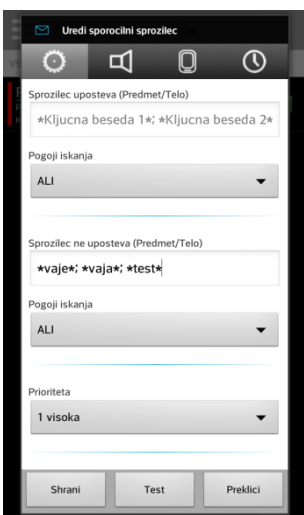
Uredi sporocilni sprozilec

Sprozilec uposteva (Predmet/Telo)

*Kljucna beseda 1*; *Kljucna beseda 2*

Pogoji iskanja

ALI

Sprozilec ne uposteva (Predmet/Telo)

*vaje*; *vaja*; *test*

Pogoji iskanja

ALI

Prioriteta

1 visoka

Shrani

Test

Preklici